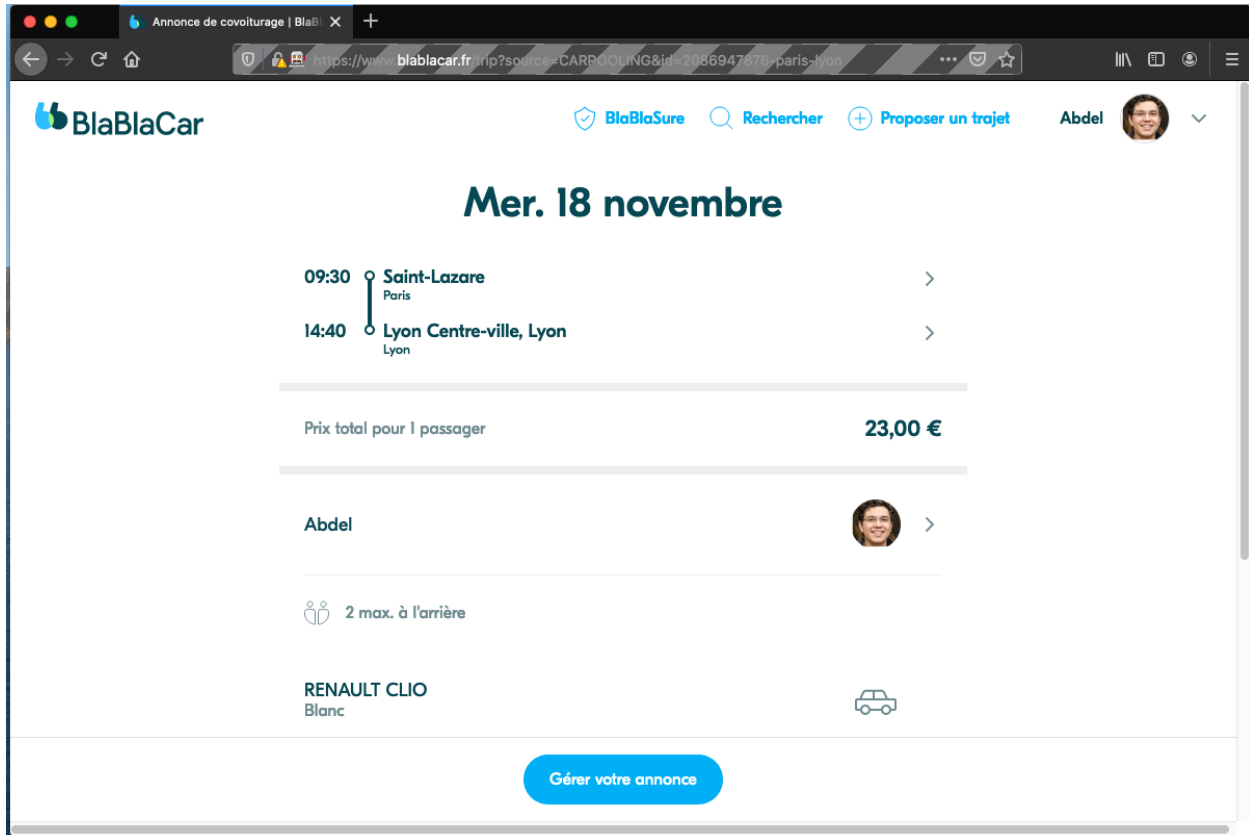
Annonce de covoiturage | BlaBl

https://www.blablacar.fr/trip?source=CARPOOLING&id=2086947876-paris-lyon

BlaBlaCar

BlaBlaSure

Rechercher

Proposer un trajet

Abdel

Mer. 18 novembre

09:30 Saint-Lazare
Paris

14:40 Lyon Centre-ville, Lyon
Lyon

Prix total pour 1 passager

23,00 €

Abdel

2 max. à l'arrière

RENAULT CLIO
Blanc

Gérer votre annonce